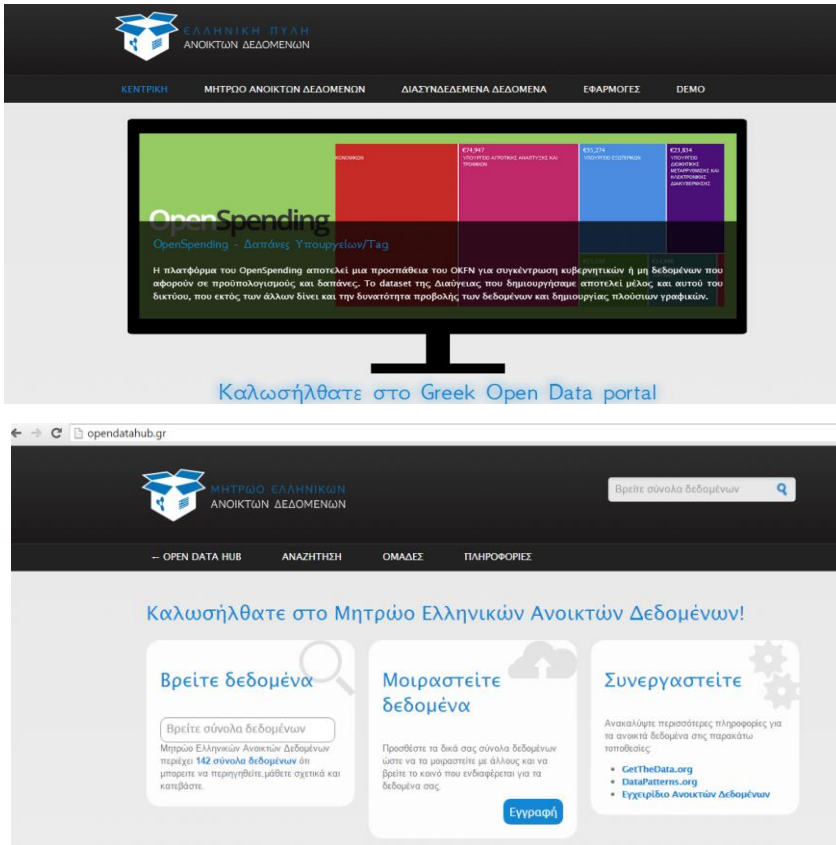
ΕΛΛΗΝΙΚΗ ΠΥΛΗ
ΑΝΟΙΚΤΩΝ ΔΕΔΟΜΕΝΩΝ

ΚΕΝΤΡΙΚΗ ΜΗΤΡΩΟ ΑΝΟΙΚΤΩΝ ΔΕΔΟΜΕΝΩΝ ΔΙΑΣΥΝΔΕΔΕΜΕΝΑ ΔΕΔΟΜΕΝΑ ΕΦΑΡΜΟΓΕΣ DEMO

ΚΟΙΝΩΝΙΚΩΝ

€74,947
ΥΠΟΥΡΓΕΙΟ ΑΓΡΟΤΙΚΗΣ ΑΝΑΠΤΥΞΗΣ ΚΑΙ ΤΡΟΦΙΜΩΝ

€55,274
ΥΠΟΥΡΓΕΙΟ ΕΣΩΤΕΡΙΚΩΝ

€21,834
ΥΠΟΥΡΓΕΙΟ ΔΙΟΙΚΗΤΙΚΗΣ ΜΕΤΑΡΡΥΘΜΙΣΗΣ ΚΑΙ ΗΛΕΚΤΡΟΝΙΚΗΣ ΔΙΑΚΥΒΕΡΝΗΣΗΣ

OpenSpending

OpenSpending - Δαπάνες Υπουργείων/Tag

Η πλατφόρμα του OpenSpending αποτελεί μια προσπάθεια του OKFN για συγκέντρωση κυβερνητικών ή μη δεδομένων που αφορούν σε προϋπολογισμούς και δαπάνες. Το dataset της Διαύγειας που δημιουργήσαμε αποτελεί μέλος και αυτού του δικτύου, που εκτός των άλλων δίνει και την δυνατότητα προβολής των δεδομένων και δημιουργίας πλούσιων γραφικών.

Καλωσήλθατε στο Greek Open Data portal

opendatahub.gr

ΜΗΤΡΩΟ ΕΛΛΗΝΙΚΩΝ
ΑΝΟΙΚΤΩΝ ΔΕΔΟΜΕΝΩΝ

Βρείτε σύνολα δεδομένων

← OPEN DATA HUB ΑΝΑΖΗΤΗΣΗ ΟΜΑΔΕΣ ΠΛΗΡΟΦΟΡΙΕΣ

Καλωσήλθατε στο Μητρώο Ελληνικών Ανοικτών Δεδομένων!

Βρείτε δεδομένα

Βρείτε σύνολα δεδομένων

Μητρώο Ελληνικών Ανοικτών Δεδομένων περιέχει 142 σύνολα δεδομένων ότι μπορείτε να περιηγηθείτε,μάθετε σχετικά και κατεβάστε.

Μοιραστείτε δεδομένα

Προσθέστε τα δικά σας σύνολα δεδομένων ώστε να τα μοιραστείτε με άλλους και να βρείτε το κοινό που ενδιαφέρεται για τα δεδομένα σας.

Εγγραφή

Συνεργαστείτε

Ανακαλύψτε περισσότερες πληροφορίες για τα ανοικτά δεδομένα στις παρακάτω τοποθεσίες:

- GetTheData.org
- DataPatterns.org
- Εγχειρίδιο Ανοικτών Δεδομένων